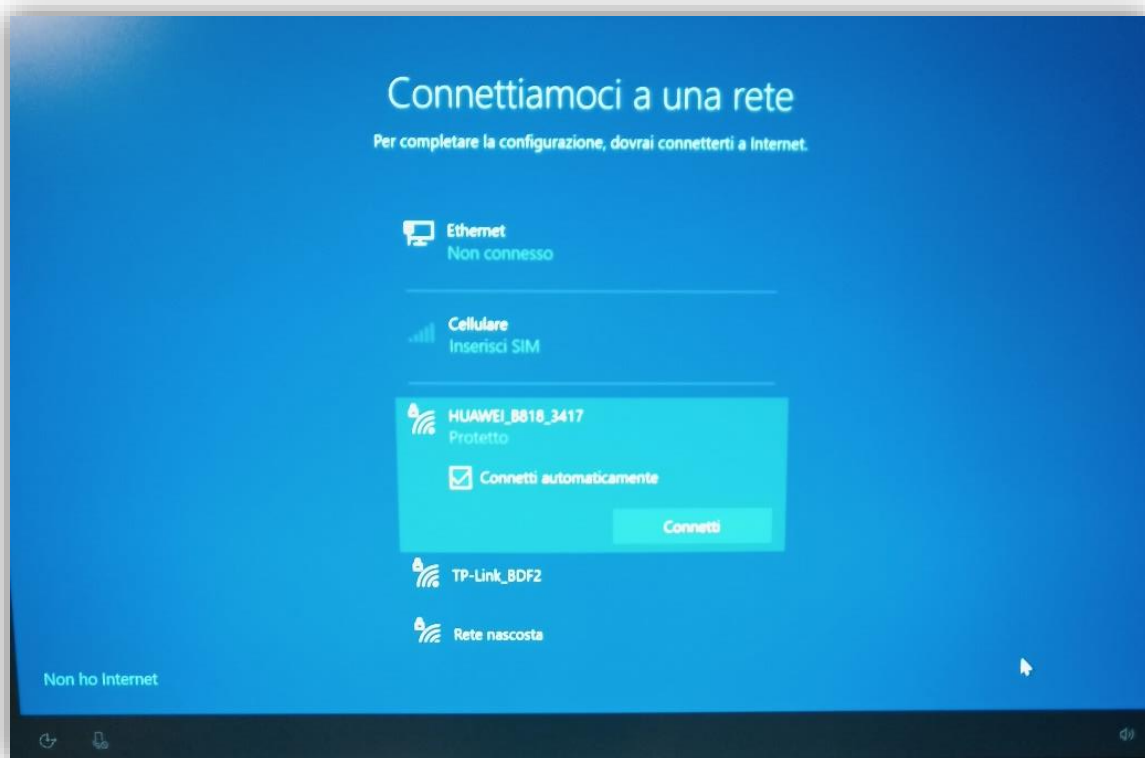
Connettiamoci a una rete

Per completare la configurazione, dovrai connetterti a Internet.

Ethernet
Non connesso

Cellulare
Inserisci SIM

HUAWEI_B818_3417
Protetto

Connetti automaticamente

Connetti

TP-Link_BDF2

Rete nascosta

Non ho Internet